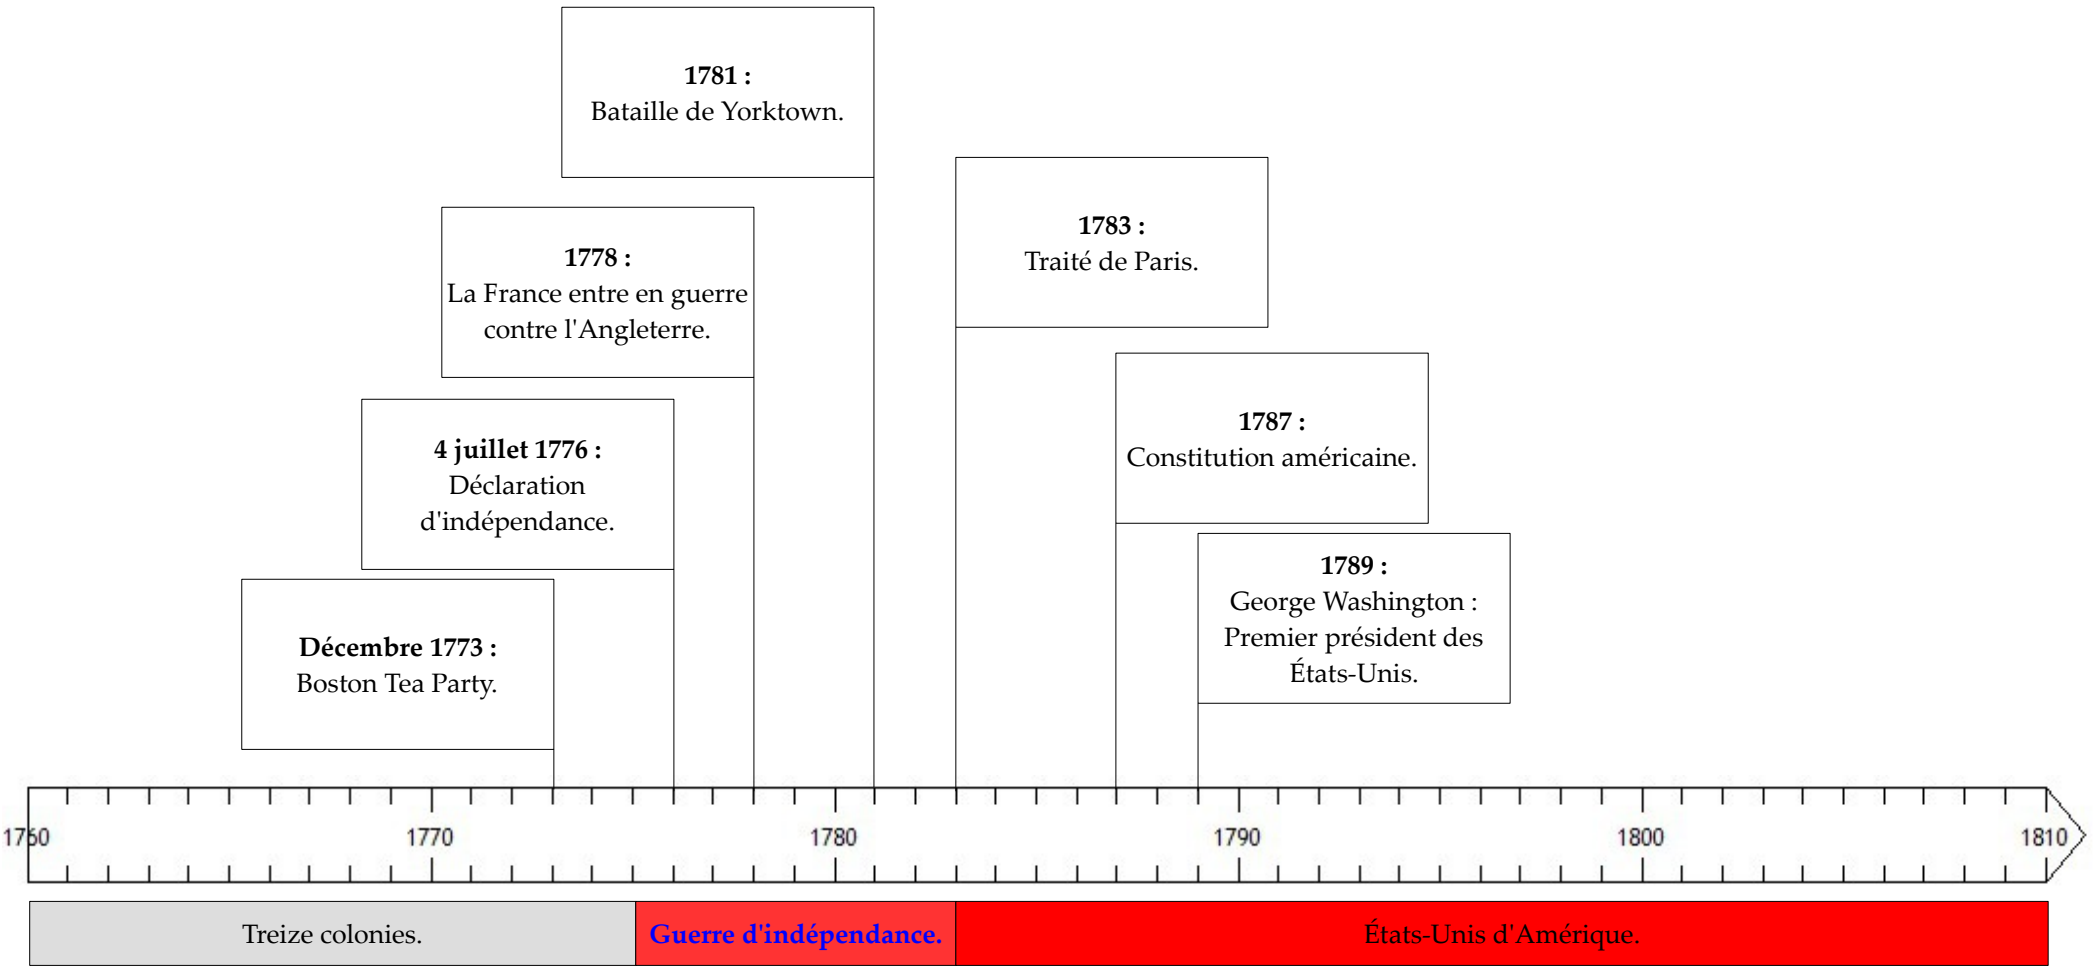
**1781 :**
Bataille de Yorktown.

**1778 :**
La France entre en guerre contre l'Angleterre.

**1783 :**
Traité de Paris.

**4 juillet 1776 :**
Déclaration d'indépendance.

**1787 :**
Constitution américaine.

**1789 :**
George Washington : Premier président des États-Unis.

**Décembre 1773 :**
Boston Tea Party.

1760
1770
1780
1790
1800
1810

Treize colonies.
**Guerre d'indépendance.**
États-Unis d'Amérique.